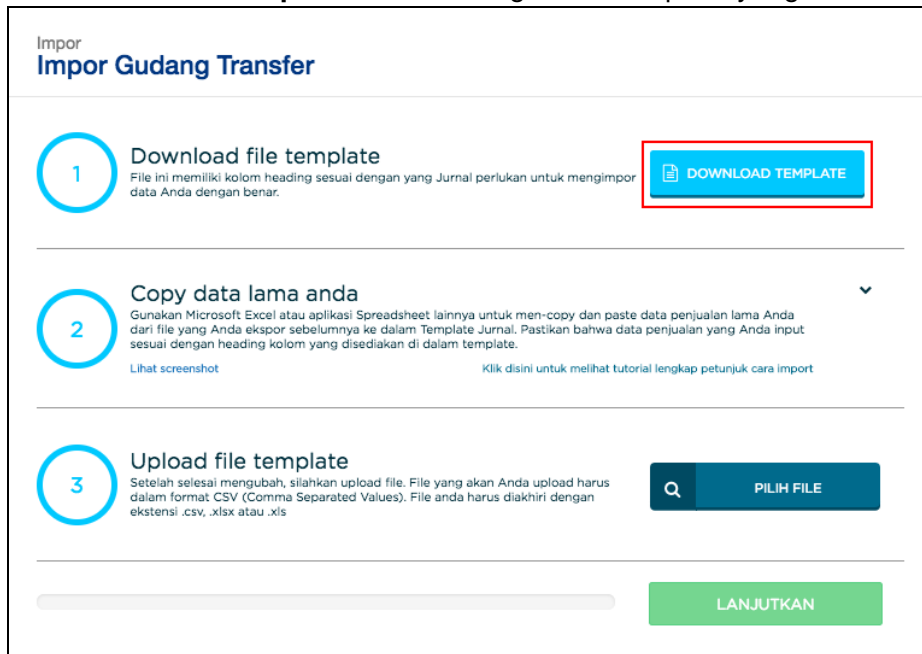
Impor
Impor Gudang Transfer

1

Download file template
File ini memiliki kolom heading sesuai dengan yang Jurnal perlukan untuk mengimpor data Anda dengan benar.

DOWNLOAD TEMPLATE

2

Copy data lama anda
Gunakan Microsoft Excel atau aplikasi Spreadsheet lainnya untuk men-copy dan paste data penjualan lama Anda dari file yang Anda ekspor sebelumnya ke dalam Template Jurnal. Pastikan bahwa data penjualan yang Anda input sesuai dengan heading kolom yang disediakan di dalam template.

Lihat screenshot

Klik disini untuk melihat tutorial lengkap petunjuk cara import

3

Upload file template
Setelah selesai mengubah, silahkan upload file. File yang akan Anda upload harus dalam format CSV (Comma Separated Values). File anda harus diakhiri dengan ekstensi .csv, .xlsx atau .xls

PILIH FILE

LANJUTKAN